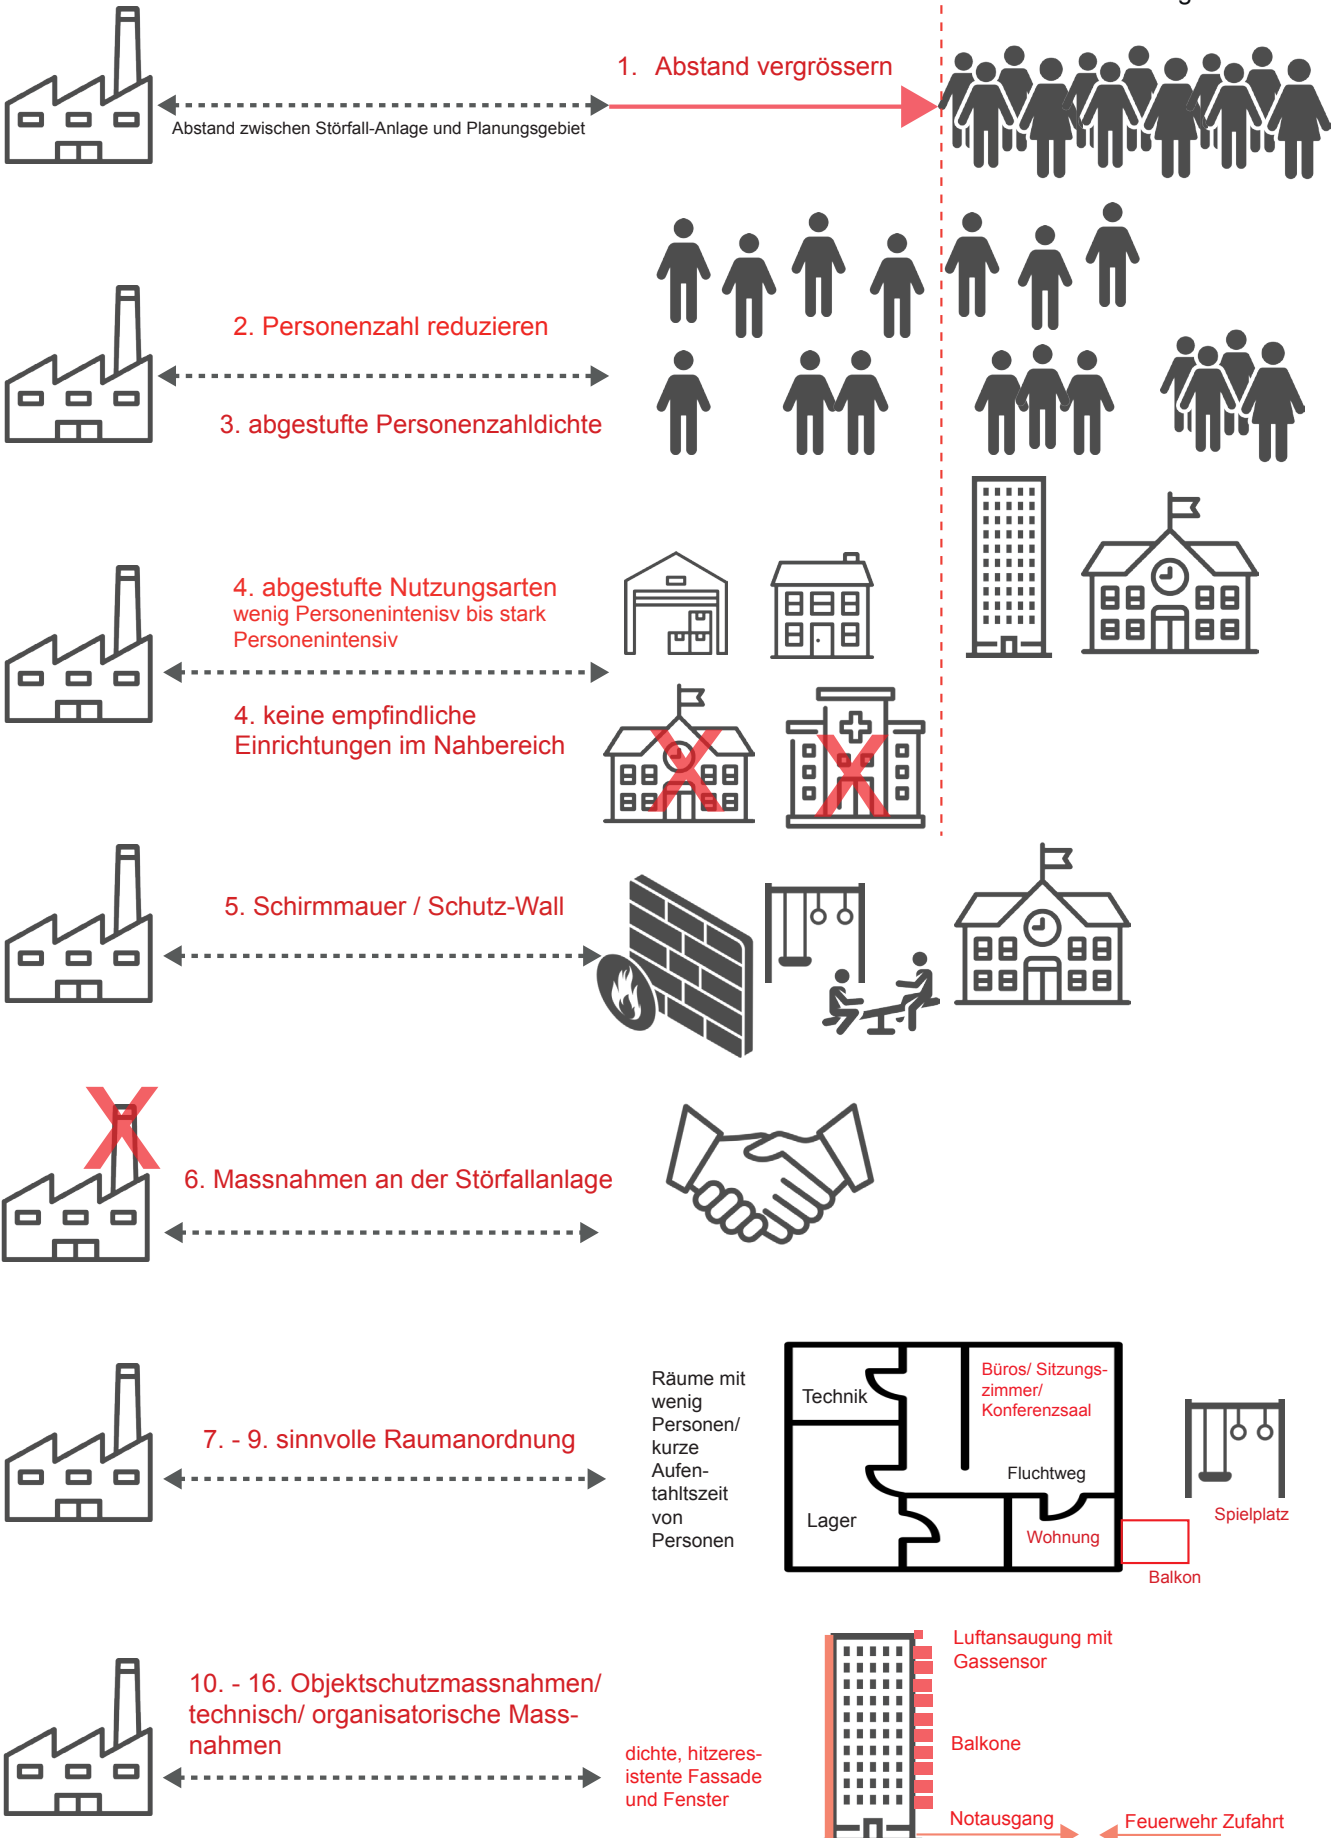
1. Abstand vergrössern

Abstand zwischen Störfall-Anlage und Planungsgebiet

2. Personenzahl reduzieren

3. abgestufte Personenzahldichte

4. abgestufte Nutzungsarten
wenig Personenintensiv bis stark Personenintensiv

4. keine empfindliche Einrichtungen im Nahbereich

5. Schirmmauer / Schutz-Wall

6. Massnahmen an der Störfallanlage

7. - 9. sinnvolle Raumanordnung

Räume mit wenig Personen/ kurze Aufentahltszeit von Personen

Technik

Büros/ Sitzungszimmer/ Konferenzsaal

Fluchtweg

Lager

Wohnung

Spielplatz

Balkon

10. - 16. Objektschutzmassnahmen/ technisch/ organisatorische Massnahmen

dichte, hitzeresistente Fassade und Fenster

Luftansaugung mit Gassensor

Balkone

Notausgang

Feuerwehr Zufahrt